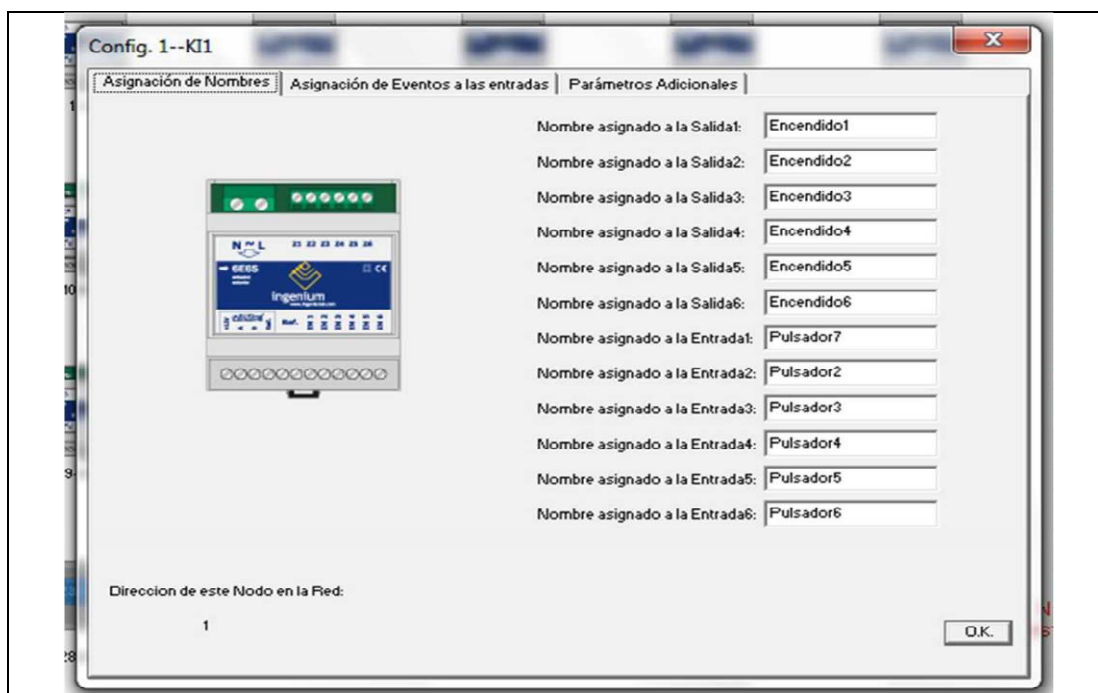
Config. 1--KI1

Asignación de Nombres | Asignación de Eventos a las entradas | Parámetros Adicionales

Nombre asignado a la Salida1: Encendido1
Nombre asignado a la Salida2: Encendido2
Nombre asignado a la Salida3: Encendido3
Nombre asignado a la Salida4: Encendido4
Nombre asignado a la Salida5: Encendido5
Nombre asignado a la Salida6: Encendido6
Nombre asignado a la Entrada1: Pulsador7
Nombre asignado a la Entrada2: Pulsador2
Nombre asignado a la Entrada3: Pulsador3
Nombre asignado a la Entrada4: Pulsador4
Nombre asignado a la Entrada5: Pulsador5
Nombre asignado a la Entrada6: Pulsador6

N ~ L
21 22 23 24 25 26
6E6S
Ingenium

Direccion de este Nodo en la Red:

1

O.K.